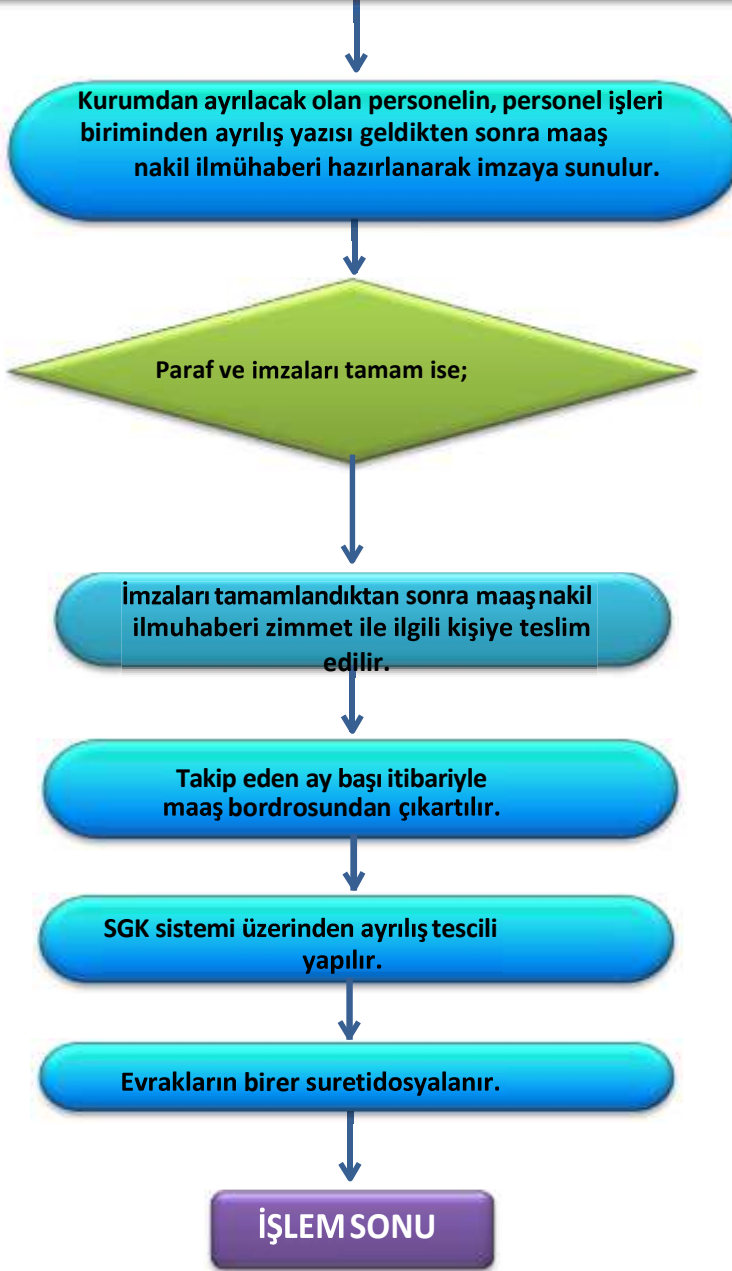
Kurumdan ayrılacak olan personelin, personel işleri biriminden ayrılış yazısı geldikten sonra maaş nakil ilmühaberi hazırlanarak imzaya sunulur.

Paraf ve imzaları tamam ise;

İmzaları tamamlandıktan sonra maaş nakil ilmuhaberi zimmet ile ilgili kişiye teslim edilir.

Takip eden ay başı itibariyle maaş bordrosundan çıkartılır.

SGK sistemi üzerinden ayrılış tescili yapılır.

Evrakların birer suretidosyalanır.

İŞLEM SONU